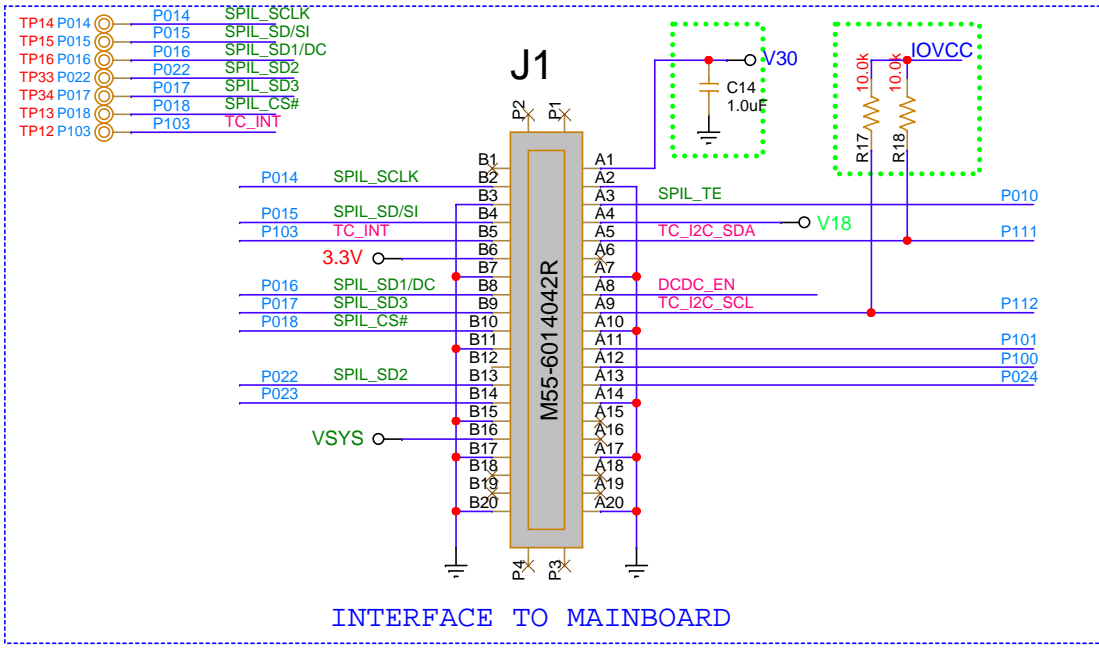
TP14 P014 P014 SPIL_SCLK
TP15 P015 P015 SPIL_SD/SI
TP16 P016 P016 SPIL_SD1/DC
TP33 P022 P022 SPIL_SD2
TP34 P017 P017 SPIL_SD3
TP13 P018 P018 SPIL_CS#
TP12 P103 P103 TC_INT

J1

P2 P1

V30
C14
1.0uF

IOVCC
10.0k 10.0k
R17 R18

B1 A1
P014 SPIL_SCLK B2 A2
B3 A3 SPIL_TE P010
P015 SPIL_SD/SI B4 A4 V18
P103 TC_INT B5 A5 TC_I2C_SDA P111
3.3V B6 A6
B7 A7
P016 SPIL_SD1/DC B8 A8 DCDC_EN
P017 SPIL_SD3 B9 A9 TC_I2C_SCL P112
P018 SPIL_CS# B10 A10
B11 A11 P101
B12 A12 P100
P022 SPIL_SD2 B13 A13 P024
P023 B14 A14
B15 A15
VSYS B16 A16
B17 A17
B18 A18
B19 A19
B20 A20

M55-6014042R

P4 P3

INTERFACE TO MAINBOARD